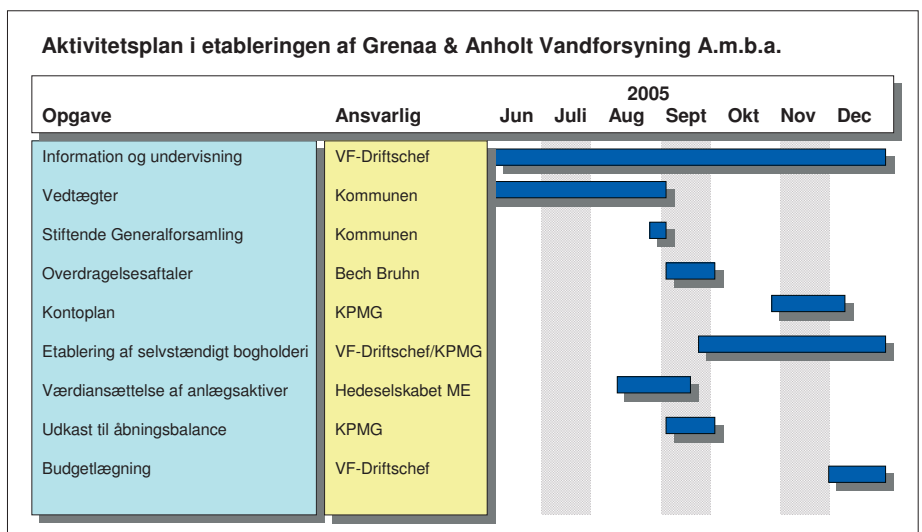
Aktivitetsplan i etableringen af Grenaa & Anholt Vandforsyning A.m.b.a.

| Opgave | Ansvarlig | 2005 Jun | Juli | Aug | Sept | Okt | Nov | Dec |
|---|---|---|---|---|---|---|---|---|
| Information og undervisning | VF-Driftschef | | | | | | | |
| Vedtægter | Kommunen | | | | | | | |
| Stiftende Generalforsamling | Kommunen | | | | | | | |
| Overdragelsesaftaler | Bech Bruhn | | | | | | | |
| Kontoplan | KPMG | | | | | | | |
| Etablering af selvstændigt bogholderi | VF-Driftschef/KPMG | | | | | | | |
| Værdiansættelse af anlægsaktiver | Hedeselskabet ME | | | | | | | |
| Udkast til åbningsbalance | KPMG | | | | | | | |
| Budgetlægning | VF-Driftschef | | | | | | | |